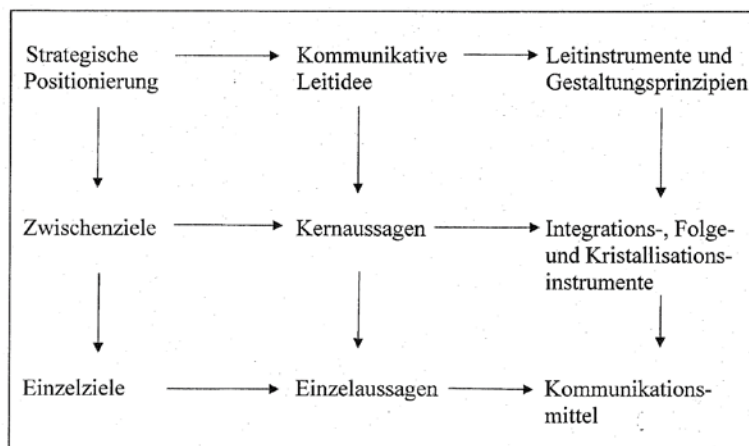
Strategische Positionierung

Kommunikative Leitidee

Leitinstrumente und Gestaltungsprinzipien

Zwischenziele

Kernaussagen

Integrations-, Folge- und Kristallisationsinstrumente

Einzelziele

Einzelaussagen

Kommunikationsmittel